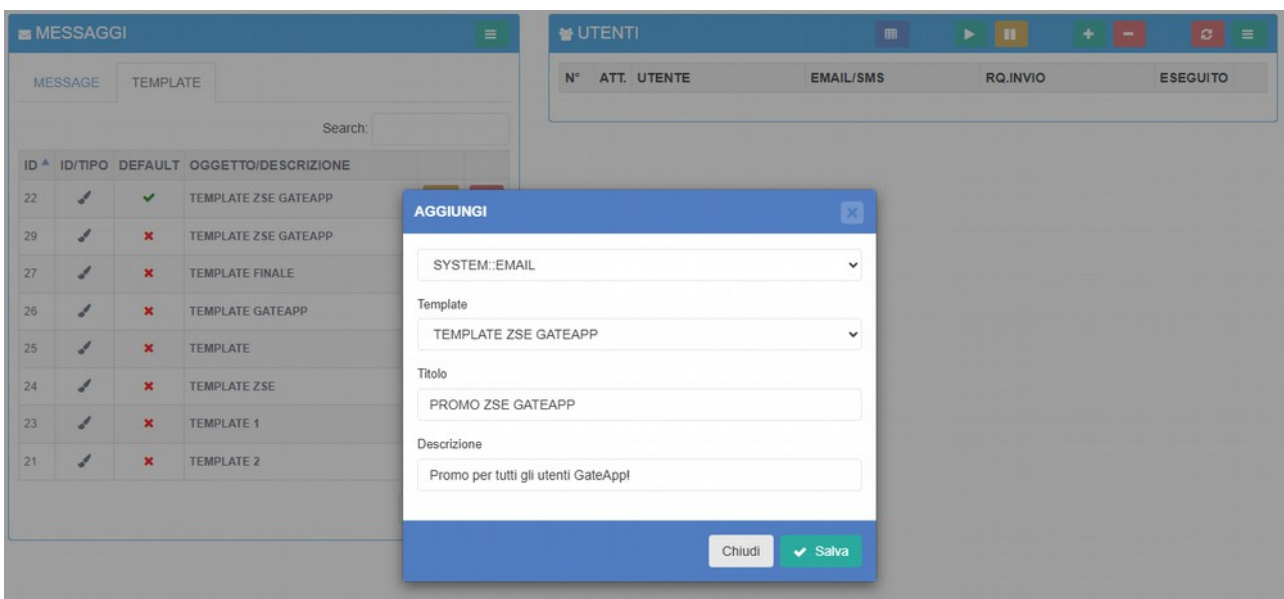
MESSAGGI

MESSAGE TEMPLATE

Search:

| ID | ID/TIPO | DEFAULT | OGGETTO/DESCRIZIONE |
|---|---|---|---|
| 22 | | ✔ | TEMPLATE ZSE GATEAPP |
| 29 | | ✖ | TEMPLATE ZSE GATEAPP |
| 27 | | ✖ | TEMPLATE FINALE |
| 26 | | ✖ | TEMPLATE GATEAPP |
| 25 | | ✖ | TEMPLATE |
| 24 | | ✖ | TEMPLATE ZSE |
| 23 | | ✖ | TEMPLATE 1 |
| 21 | | ✖ | TEMPLATE 2 |

UTENTI

| N° | ATT. | UTENTE | EMAIL/SMS | RQ.INVIO | ESEGUITO |
|---|---|---|---|---|---|

AGGIUNGI

SYSTEM::EMAIL

Template

TEMPLATE ZSE GATEAPP

Titolo

PROMO ZSE GATEAPP

Descrizione

Promo per tutti gli utenti GateApp!

Chiudi ✔ Salva